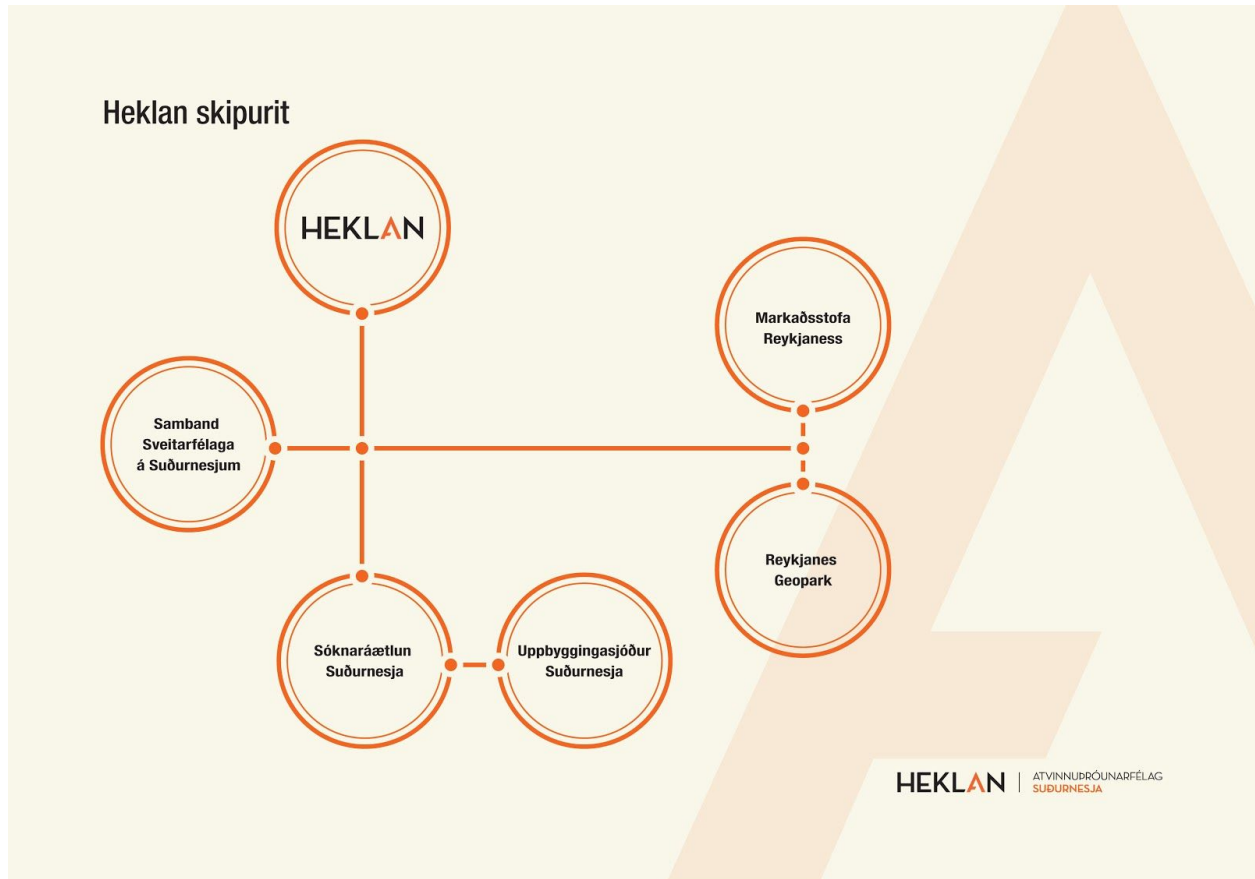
Heklan skipurit

HEKLAN

Markaðsstofa Reykjaness

Samband Sveitarfélaga á Suðurnesjum

Reykjanes Geopark

Sóknaráætlun Suðurnesja

Uppbyggingasjóður Suðurnesja

HEKLAN | ATVINNUÞRÓUNARFÉLAG SUÐURNESJA